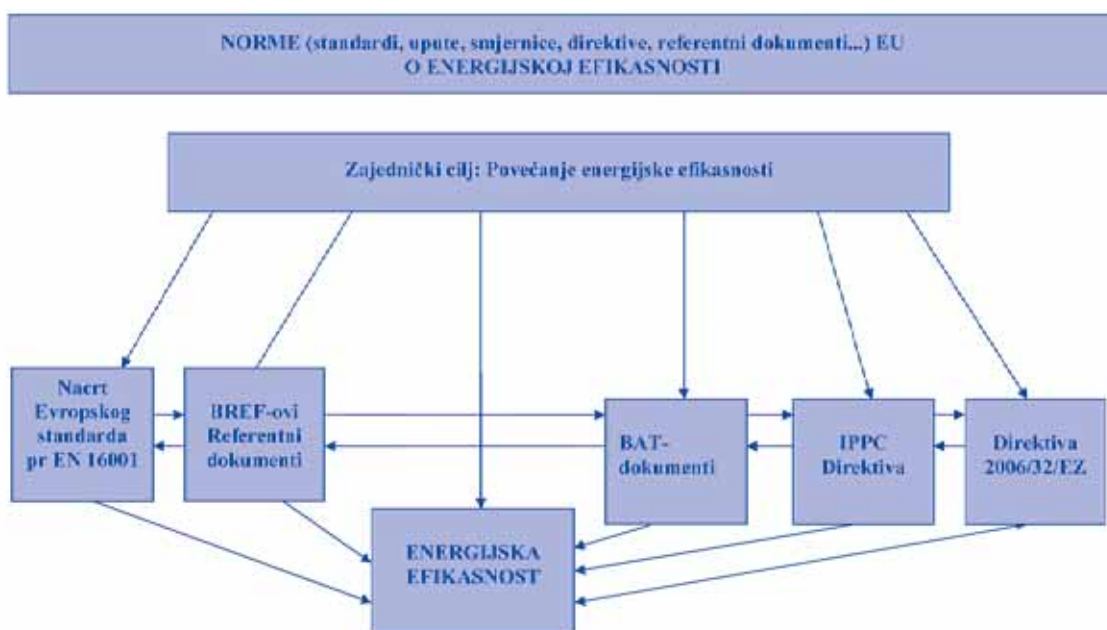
NORME (standardi, upute, smjernice, direktive, referentni dokumenti...) EU
O ENERGIJSKOJ EFIKASNOSTI

Zajednički cilj: Povećanje energijske efikasnosti

Nacrt Evropskog standarda pr EN 16001

BREF-ovi Referentni dokumenti

BAT-dokumenti

IPPC Direktiva

Direktiva 2006/32/EZ

ENERGIJSKA EFIKASNOST